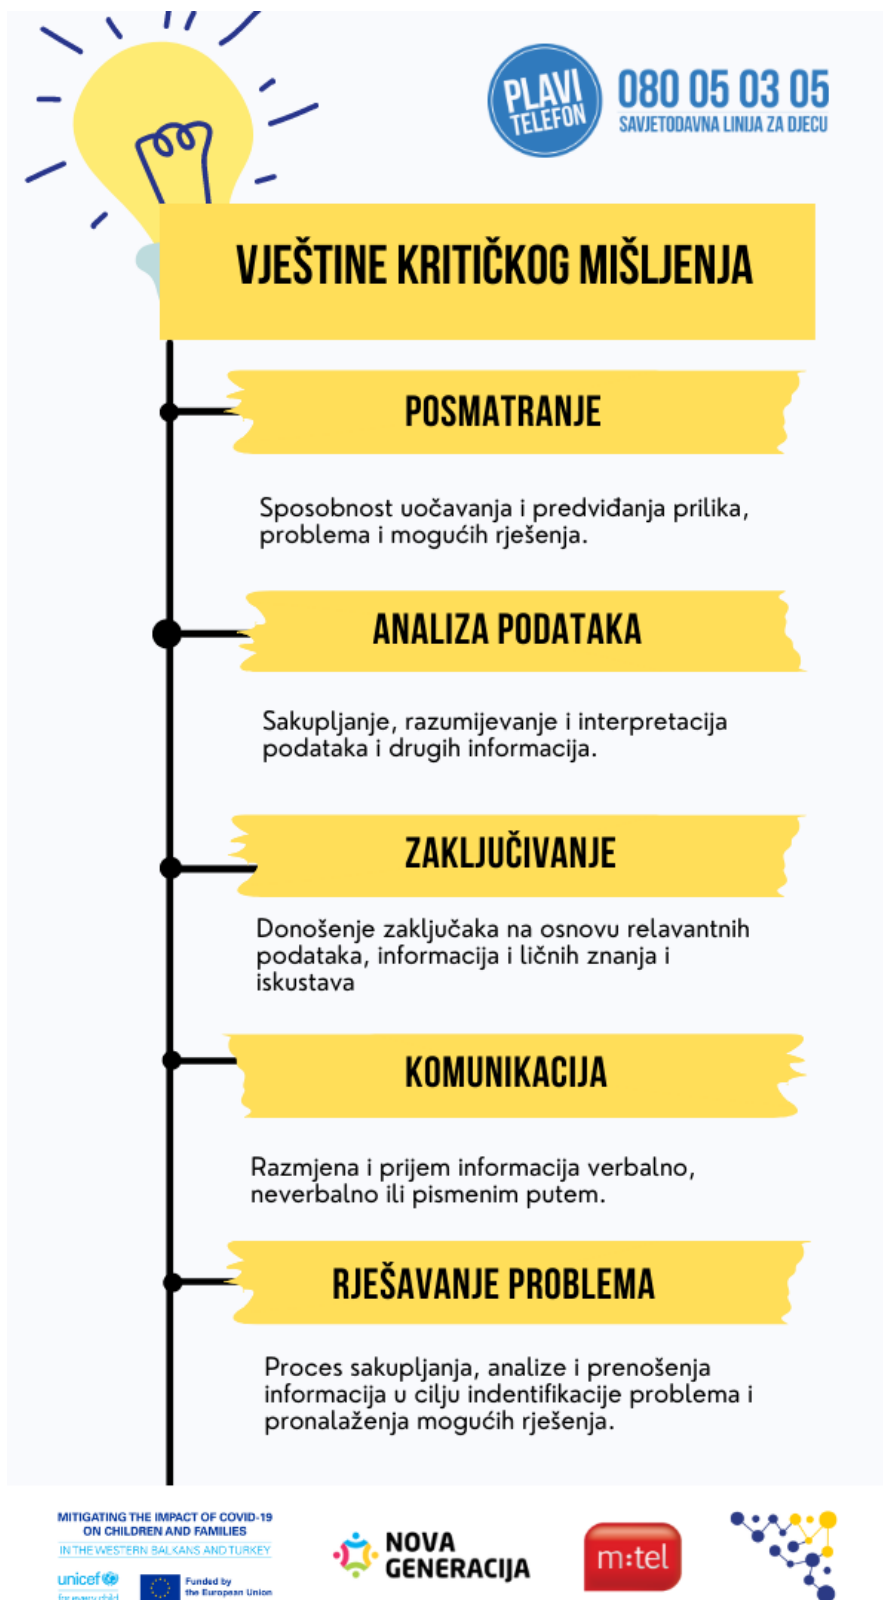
PLAVI TELEFON
080 05 03 05
SAVJETODAVNA LINIJA ZA DJECU

VJEŠTINE KRITIČKOG MIŠLJENJA

POSMATRANJE

Sposobnost uočavanja i predviđanja prilika, problema i mogućih rješenja.

ANALIZA PODATAKA

Sakupljanje, razumijevanje i interpretacija podataka i drugih informacija.

ZAKLJUČIVANJE

Donošenje zaključaka na osnovu relavantnih podataka, informacija i ličnih znanja i iskustava

KOMUNIKACIJA

Razmjena i prijem informacija verbalno, neverbalno ili pismenim putem.

RJEŠAVANJE PROBLEMA

Proces sakupljanja, analize i prenošenja informacija u cilju indentifikacije problema i pronalaženja mogućih rješenja.

MITIGATING THE IMPACT OF COVID-19 ON CHILDREN AND FAMILIES
IN THE WESTERN BALKANS AND TURKEY
unicef
for every child
Funded by the European Union

NOVA GENERACIJA

m:tel